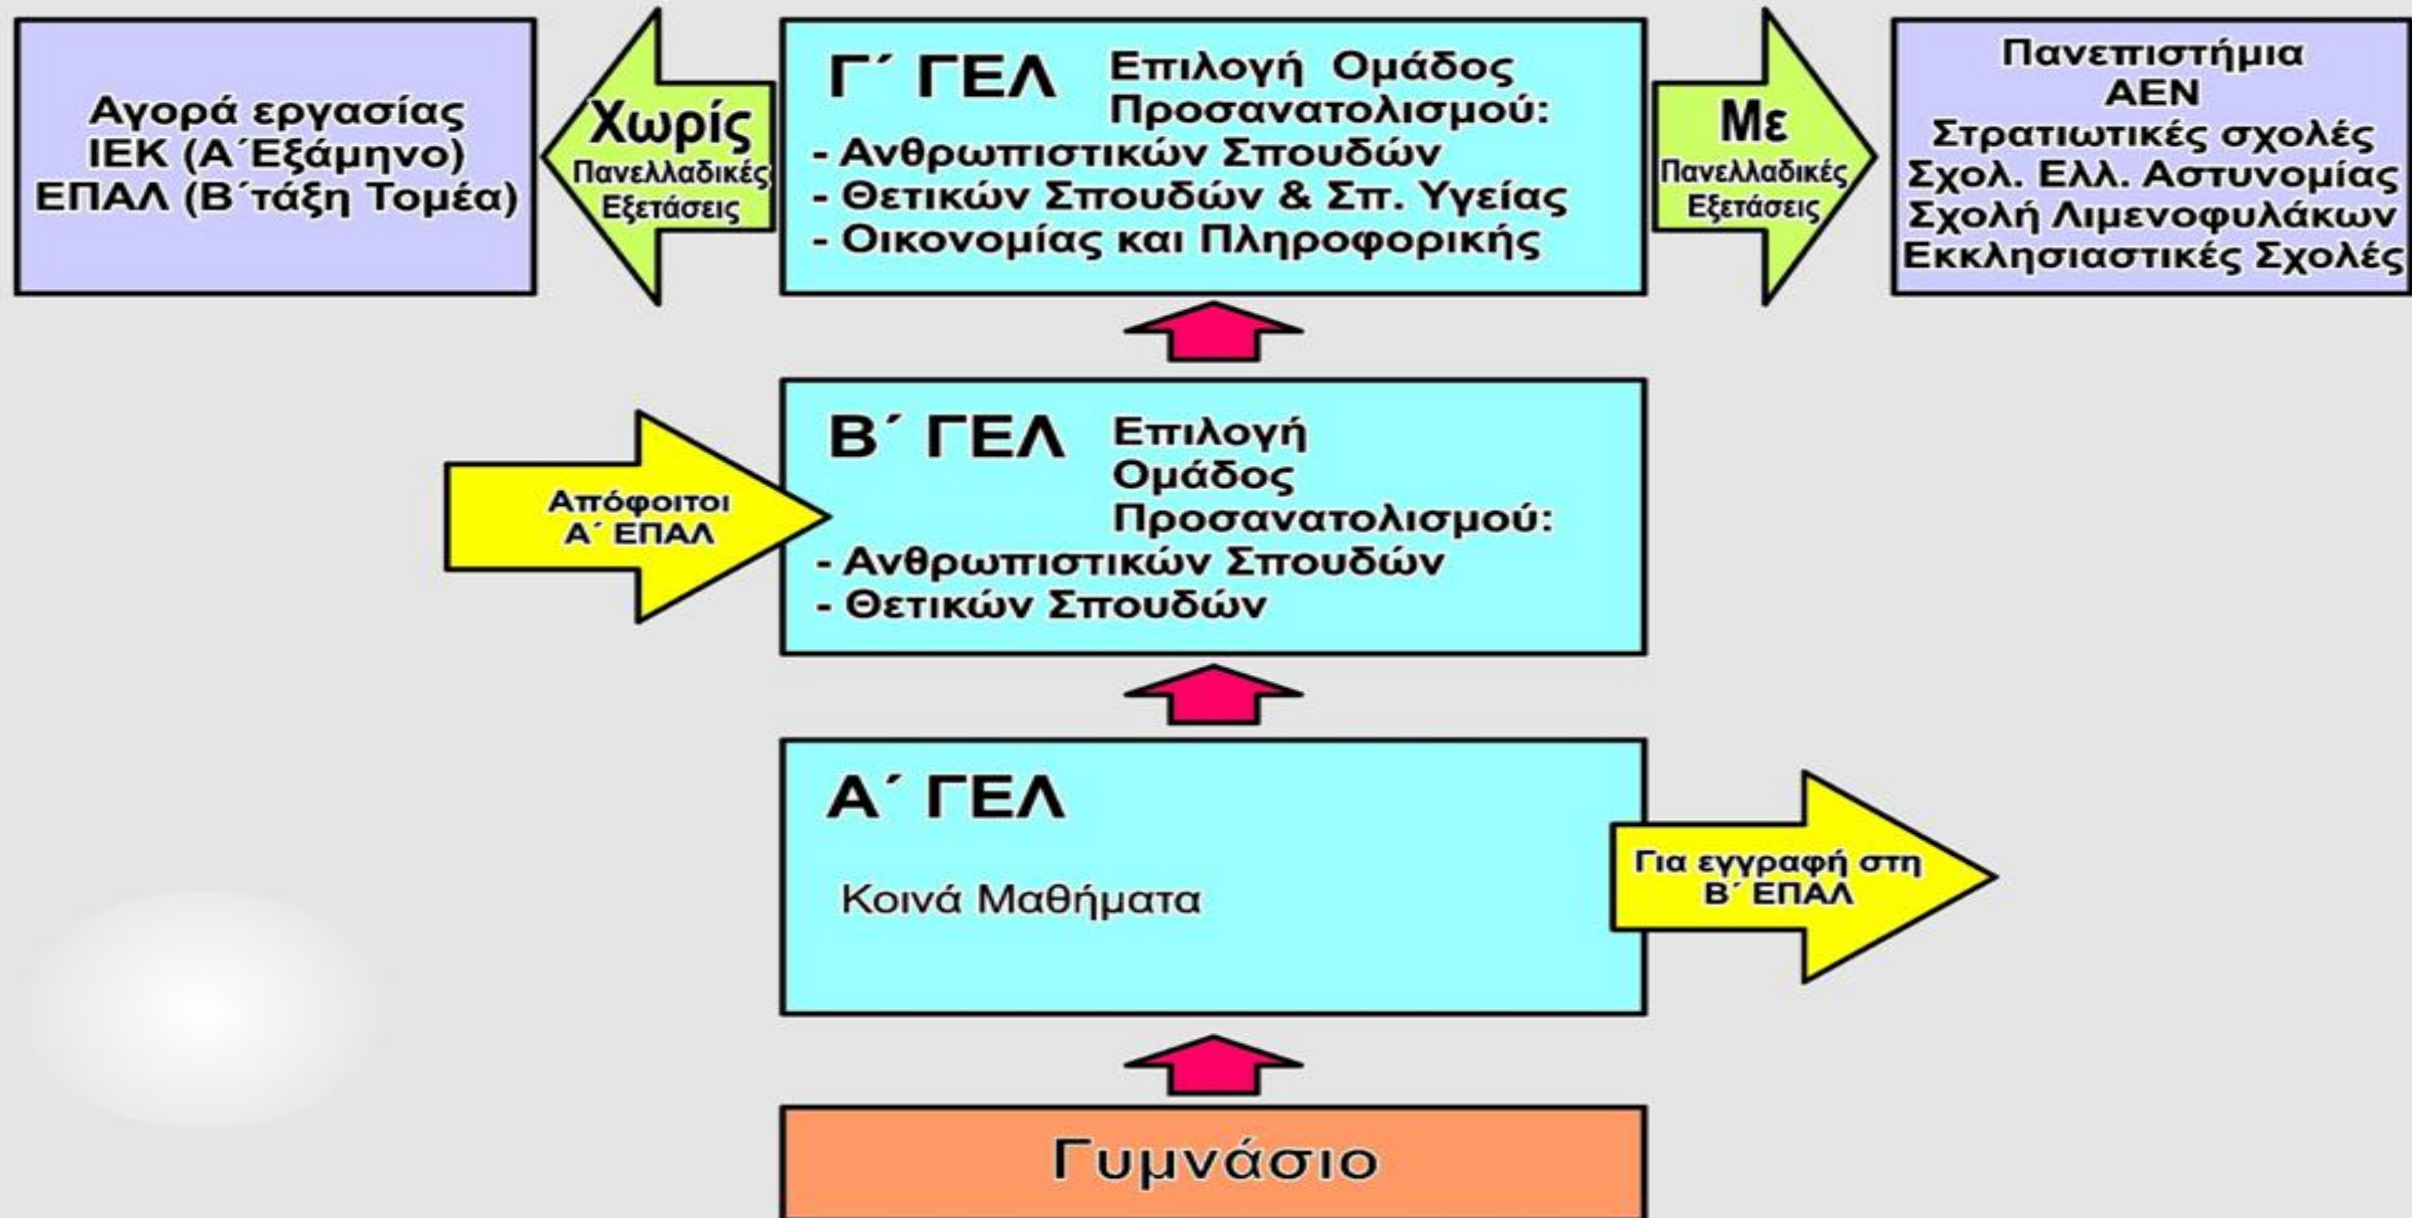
Αγορά εργασίας
ΙΕΚ (Α΄Εξάμηνο)
ΕΠΑΛ (Β΄τάξη Τομέα)

Χωρίς
Πανελλαδικές
Εξετάσεις

Γ΄ ΓΕΛ Επιλογή Ομάδος Προσανατολισμού:
- Ανθρωπιστικών Σπουδών
- Θετικών Σπουδών & Σπ. Υγείας
- Οικονομίας και Πληροφορικής

Με
Πανελλαδικές
Εξετάσεις

Πανεπιστήμια
ΑΕΝ
Στρατιωτικές σχολές
Σχολ. Ελλ. Αστυνομίας
Σχολή Λιμενοφυλάκων
Εκκλησιαστικές Σχολές

Απόφοιτοι
Α΄ ΕΠΑΛ

Β΄ ΓΕΛ Επιλογή Ομάδος Προσανατολισμού:
- Ανθρωπιστικών Σπουδών
- Θετικών Σπουδών

Α΄ ΓΕΛ

Κοινά Μαθήματα

Για εγγραφή στη
Β΄ ΕΠΑΛ

Γυμνάσιο